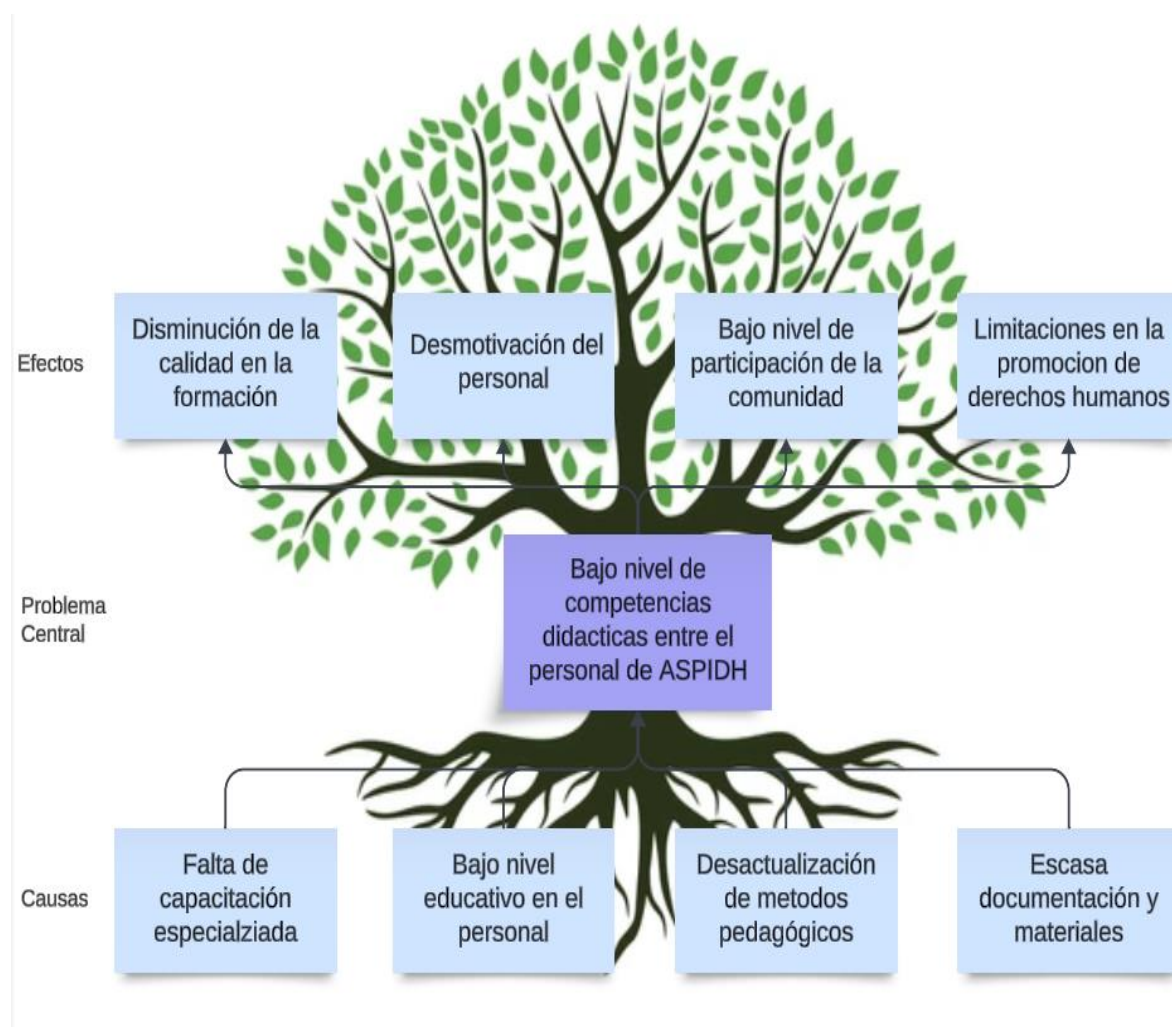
Efectos

Disminución de la calidad en la formación

Desmotivación del personal

Bajo nivel de participación de la comunidad

Limitaciones en la promocion de derechos humanos

Problema Central

Bajo nivel de competencias didacticas entre el personal de ASPIDH

Causas

Falta de capacitación especialziada

Bajo nivel educativo en el personal

Desactualización de metodos pedagógicos

Escasa documentación y materiales